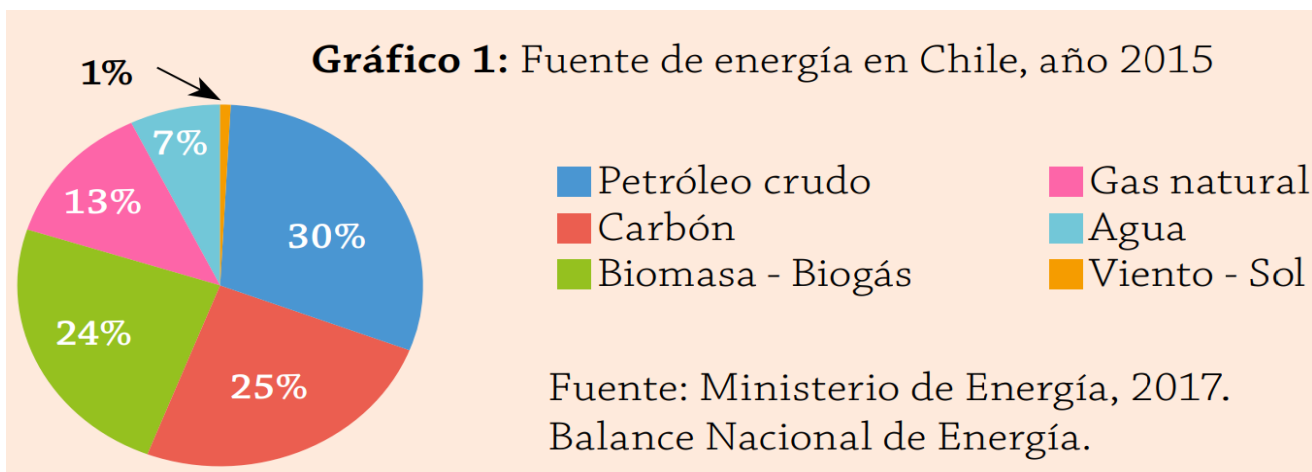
**Gráfico 1:** Fuente de energía en Chile, año 2015

1%
7%
13%
30%
24%
25%

Petróleo crudo
Carbón
Biomasa - Biogás
Gas natural
Agua
Viento - Sol

Fuente: Ministerio de Energía, 2017. Balance Nacional de Energía.